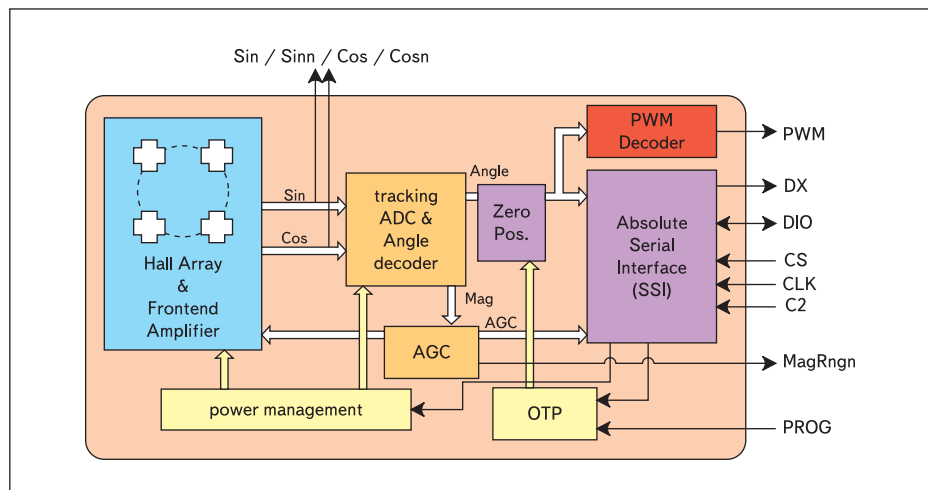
Sin / Sinn / Cos / Cosn

Hall Array & Frontend Amplifier

Sin

Cos

tracking ADC & Angle decoder

Angle

Zero Pos.

Mag

PWM Decoder

PWM

Absolute Serial Interface (SSI)

DX

DIO

CS

CLK

C2

AGC

AGC

MagRngn

power management

OTP

PROG